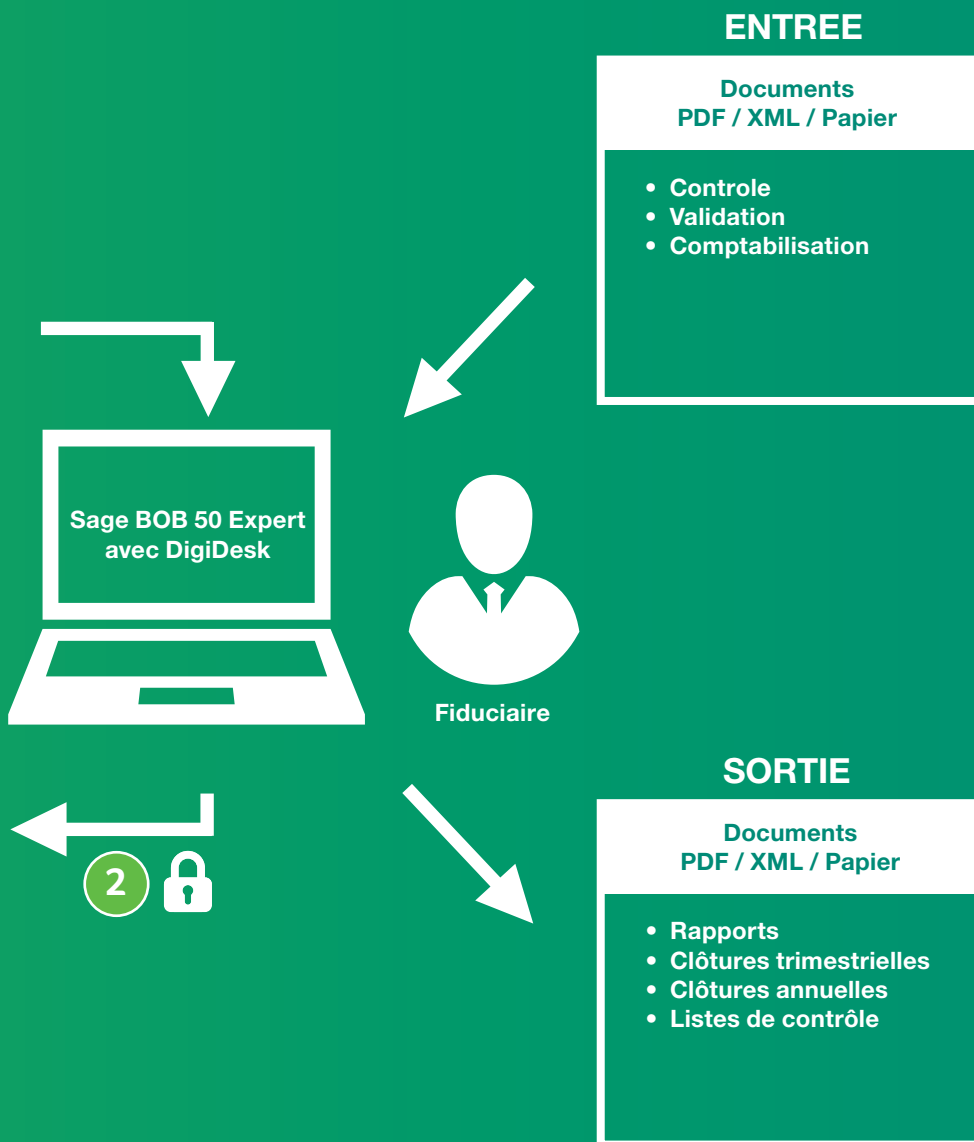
ENTREE

Documents
PDF / XML / Papier

- Controle
- Validation
- Comptabilisation

Sage BOB 50 Expert avec DigiDesk

Fiduciaire

SORTIE

Documents
PDF / XML / Papier

- Rapports
- Clôtures trimestrielles
- Clôtures annuelles
- Listes de contrôle

2